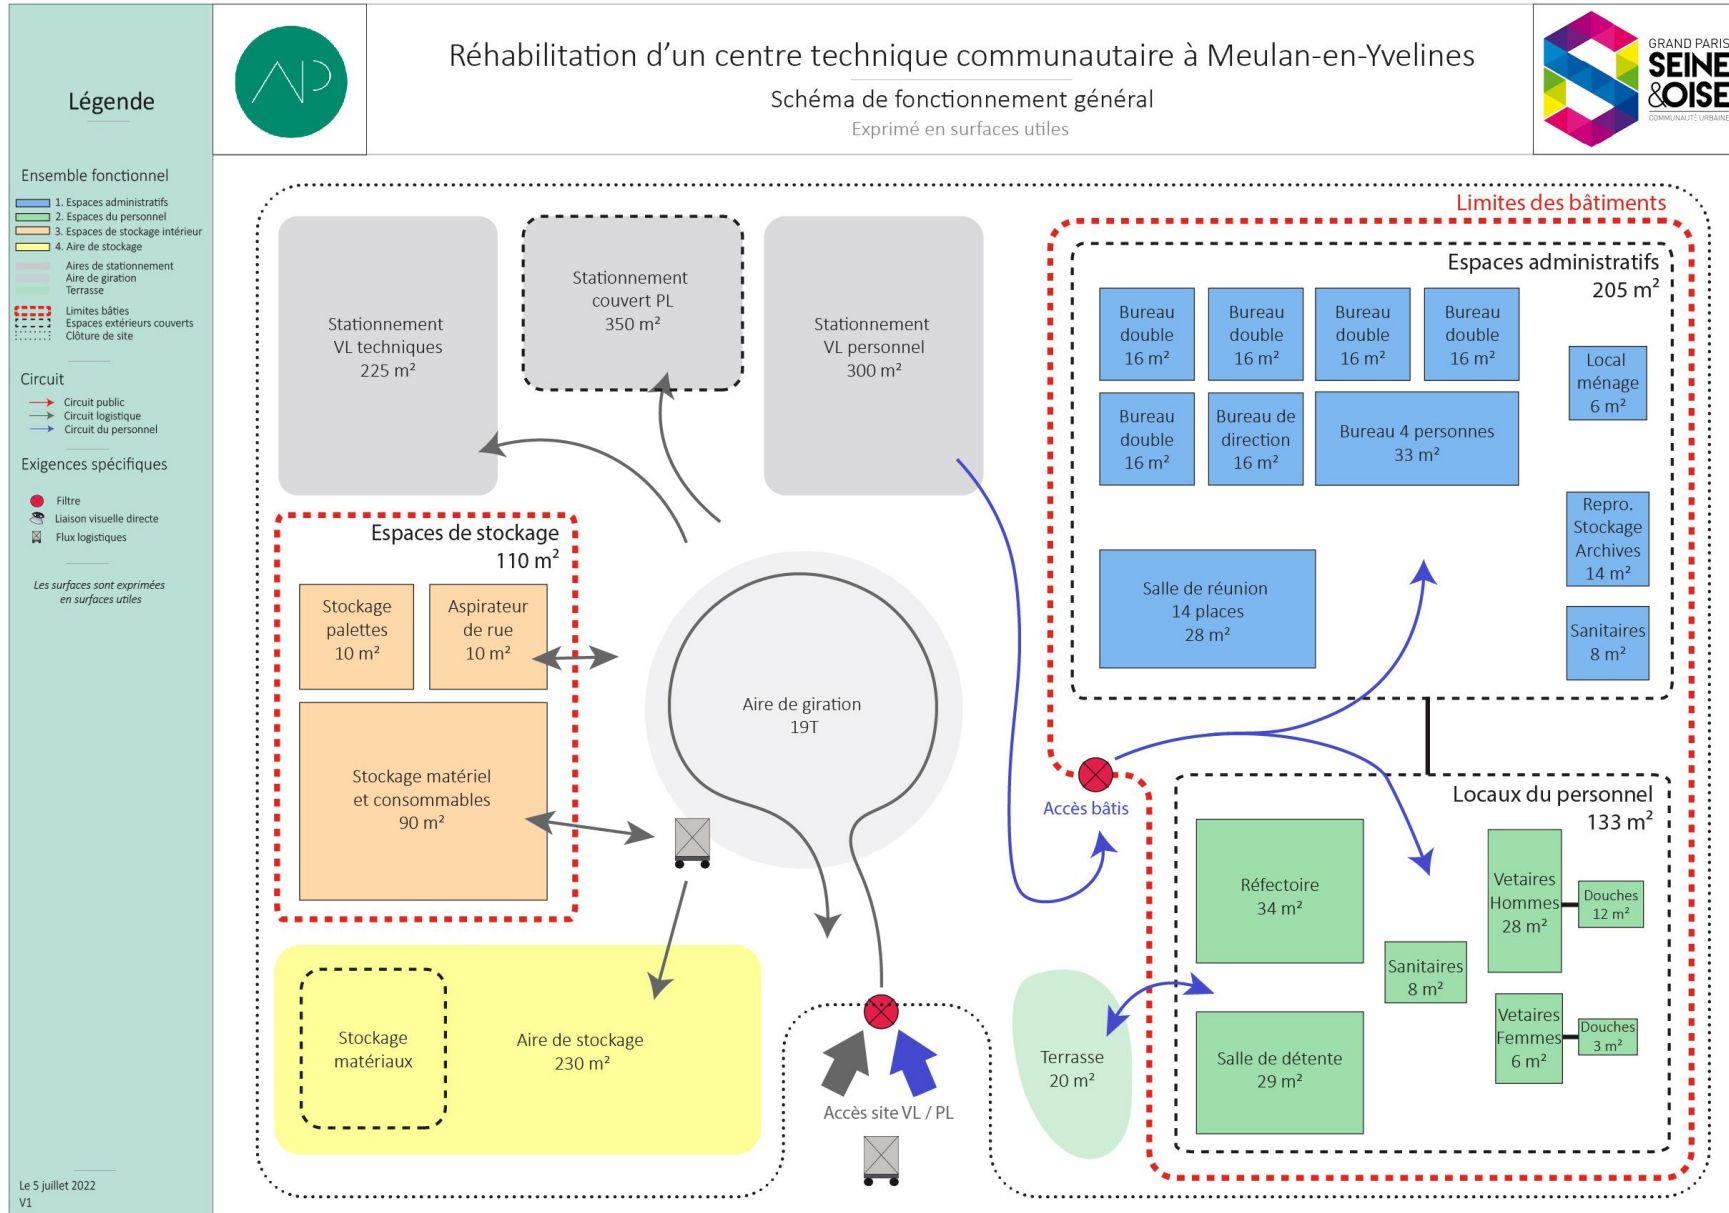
Légende

Ensemble fonctionnel
1. Espaces administratifs
2. Espaces du personnel
3. Espaces de stockage intérieur
4. Aire de stockage
Aires de stationnement
Aire de giration
Terrasse
Limites bâties
Espaces extérieurs couverts
Clôture de site

Circuit
Circuit public
Circuit logistique
Circuit du personnel

Exigences spécifiques
Filtre
Liaison visuelle directe
Flux logistiques

Les surfaces sont exprimées en surfaces utiles

Le 5 juillet 2022
V1

Réhabilitation d'un centre technique communautaire à Meulan-en-Yvelines
Schéma de fonctionnement général
Exprimé en surfaces utiles

GRAND PARIS SEINE &OISE COMMUNAUTÉ URBAINE

Stationnement VL techniques 225 m²

Stationnement couvert PL 350 m²

Stationnement VL personnel 300 m²

Limites des bâtiments

Espaces administratifs 205 m²

Bureau double 16 m²
Bureau double 16 m²
Bureau double 16 m²
Bureau double 16 m²
Local ménage 6 m²
Bureau double 16 m²
Bureau de direction 16 m²
Bureau 4 personnes 33 m²
Repro. Stockage Archives 14 m²
Salle de réunion 14 places 28 m²
Sanitaires 8 m²

Espaces de stockage 110 m²
Stockage palettes 10 m²
Aspirateur de rue 10 m²
Stockage matériel et consommables 90 m²

Aire de giration 19T

Accès bâtis

Locaux du personnel 133 m²
Réfectoire 34 m²
Vetaires Hommes 28 m²
Douches 12 m²
Sanitaires 8 m²
Vetaires Femmes 6 m²
Douches 3 m²
Salle de détente 29 m²
Terrasse 20 m²

Stockage matériaux
Aire de stockage 230 m²

Accès site VL / PL